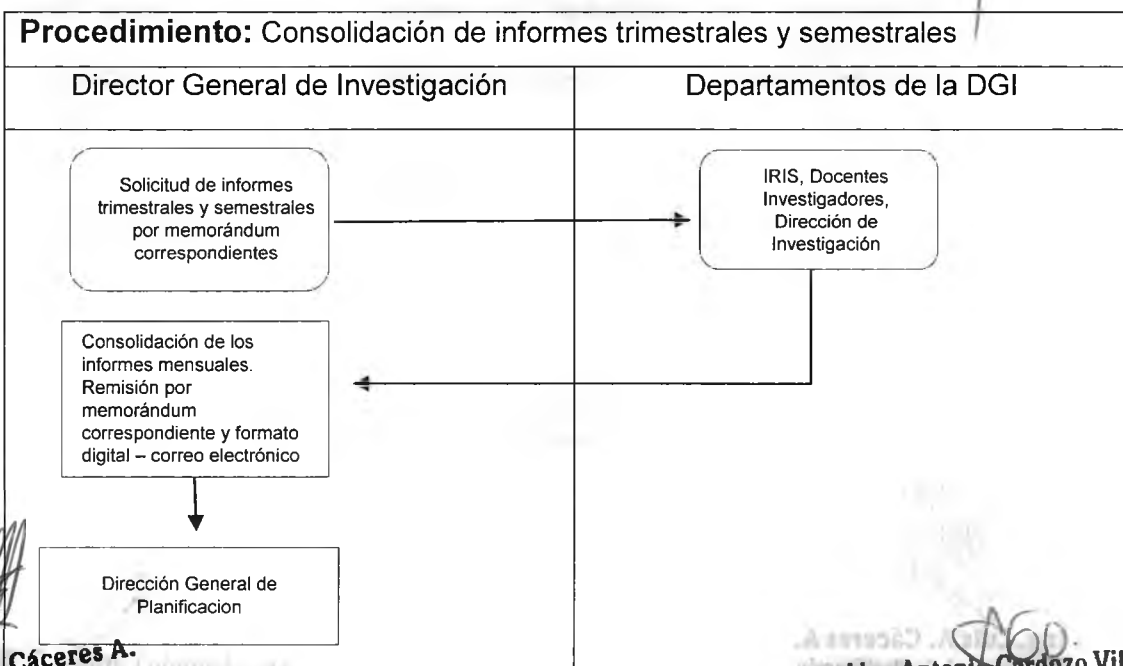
**Procedimiento:** Consolidación de informes trimestrales y semestrales

| Director General de Investigación | Departamentos de la DGI |
|---|---|
| Solicitud de informes trimestrales y semestrales por memorándum correspondientes | IRIS, Docentes Investigadores, Dirección de Investigación |
| Consolidación de los informes mensuales. Remisión por memorándum correspondiente y formato digital – correo electrónico | |
| Dirección General de Planificacion | |

Cáceres A.

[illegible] Cáceres A.

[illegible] Antonio Cardozo Vil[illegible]